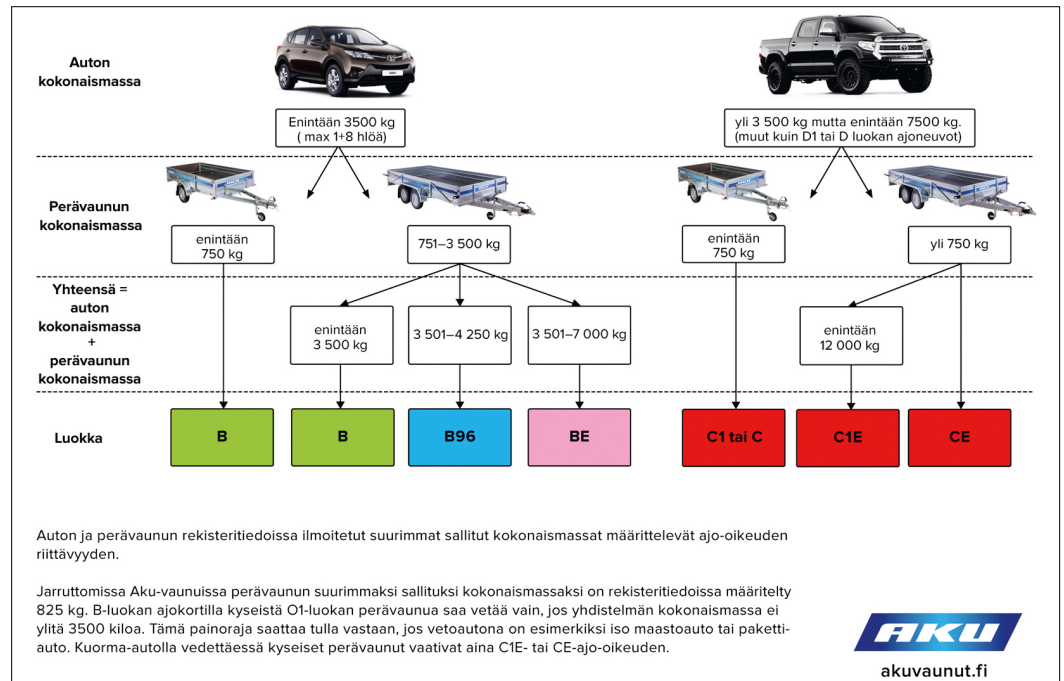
Auton kokonaismassa

Enintään 3500 kg ( max 1+8 hlöä)

yli 3 500 kg mutta enintään 7500 kg. (muut kuin D1 tai D luokan ajoneuvot)

Perävaunun kokonaismassa

enintään 750 kg

751–3 500 kg

enintään 750 kg

yli 750 kg

Yhteensä = auton kokonaismassa + perävaunun kokonaismassa

enintään 3 500 kg

3 501–4 250 kg

3 501–7 000 kg

enintään 12 000 kg

Luokka

B

B

B96

BE

C1 tai C

C1E

CE

Auton ja perävaunun rekisteritiedoissa ilmoitetut suurimmat sallitut kokonaismassat määrittelevät ajo-oikeuden riittävyyden.

Jarruttomissa Aku-vaunuissa perävaunun suurimmaksi sallituksi kokonaismassaksi on rekisteritiedoissa määritelty 825 kg. B-luokan ajokortilla kyseistä O1-luokan perävaunua saa vetää vain, jos yhdistelmän kokonaismassa ei ylitä 3500 kiloa. Tämä painoraja saattaa tulla vastaan, jos vetoautona on esimerkiksi iso maastoauto tai pakettiauto. Kuorma-autolla vedettäessä kyseiset perävaunut vaativat aina C1E- tai CE-ajo-oikeuden.

AKU

akuvaunut.fi